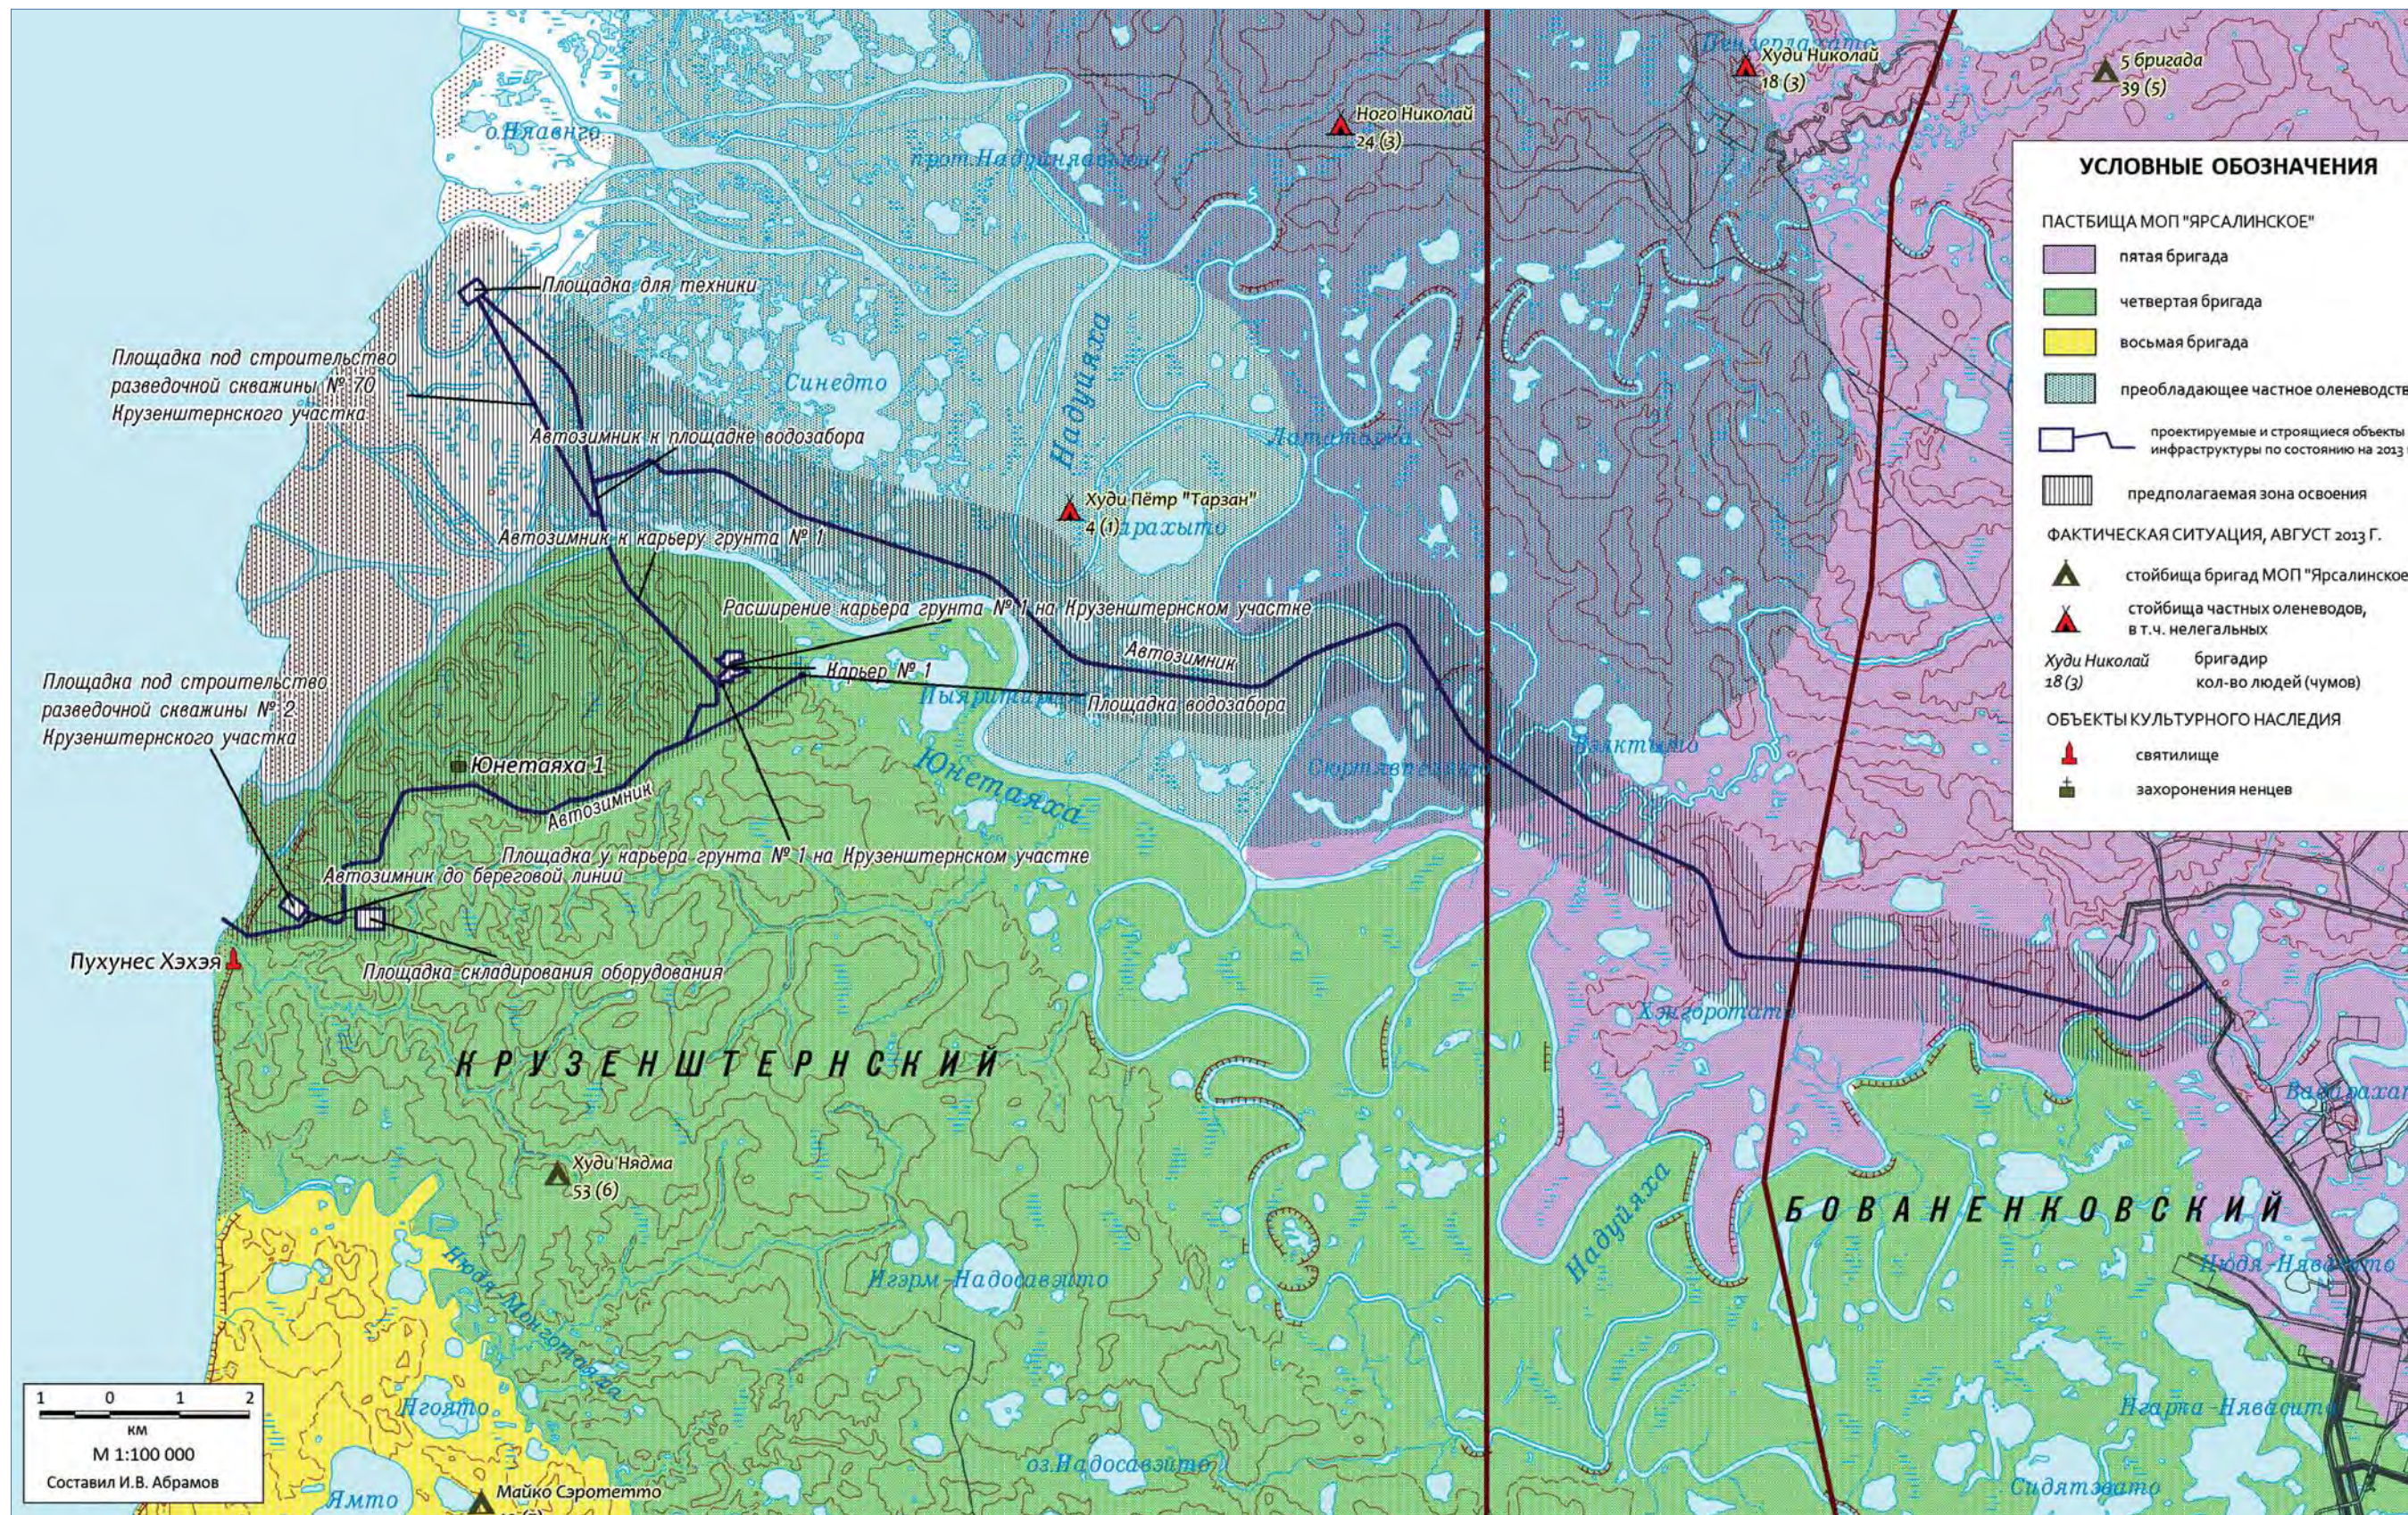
о.Нявенто

прот.Надуйнявенто

Ного Николай
24 (3)

Худи Николай
18 (3)

5 бригада
39 (5)

УСЛОВНЫЕ ОБОЗНАЧЕНИЯ

ПАСТБИЩА МОП "ЯРСАЛИНСКОЕ"

пятая бригада

четвертая бригада

восьмая бригада

преобладающее частное оленеводство

проектируемые и строящиеся объекты инфраструктуры по состоянию на 2013 г.

предполагаемая зона освоения

ФАКТИЧЕСКАЯ СИТУАЦИЯ, АВГУСТ 2013 Г.

стойбища бригад МОП "Ярсалинское"

стойбища частных оленеводов, в т.ч. нелегальных

Худи Николай
18 (3)

бригадир
кол-во людей (чумов)

ОБЪЕКТЫ КУЛЬТУРНОГО НАСЛЕДИЯ

святилище

захоронения ненцев

Площадка для техники

Площадка под строительство разведочной скважины № 70 Крузенштерсного участка

Синедто

Надуйяха

Автозимник к площадке водозабора

Латаседа

Худи Пётр "Тарзан"
4 (1)

Нгархыто

Автозимник к карьеру грунта № 1

Расширение карьера грунта № 1 на Крузенштерском участке

Автозимник

Карьер № 1

Площадка водозабора

Площадка под строительство разведочной скважины № 2 Крузенштерского участка

Юнетаяха 1

Юнетаяха

Автозимник

Площадка у карьера грунта № 1 на Крузенштерском участке

Автозимник до береговой линии

Пухунес Хэхэя

Площадка складирования оборудования

КРУЗЕНШТЕРНСКИЙ

Хэгоротато

Худи Нядма
53 (6)

БОВАНЕНКОВСКИЙ

Надуйяха

Игэрм-Надосавэто

Нгато

Ямто

Майко Сэротетто

оз.Надосавэто

Нгата-Нявасето

Сидятэвато

1 0 1 2
км
М 1:100 000
Составил И.В. Абрамов